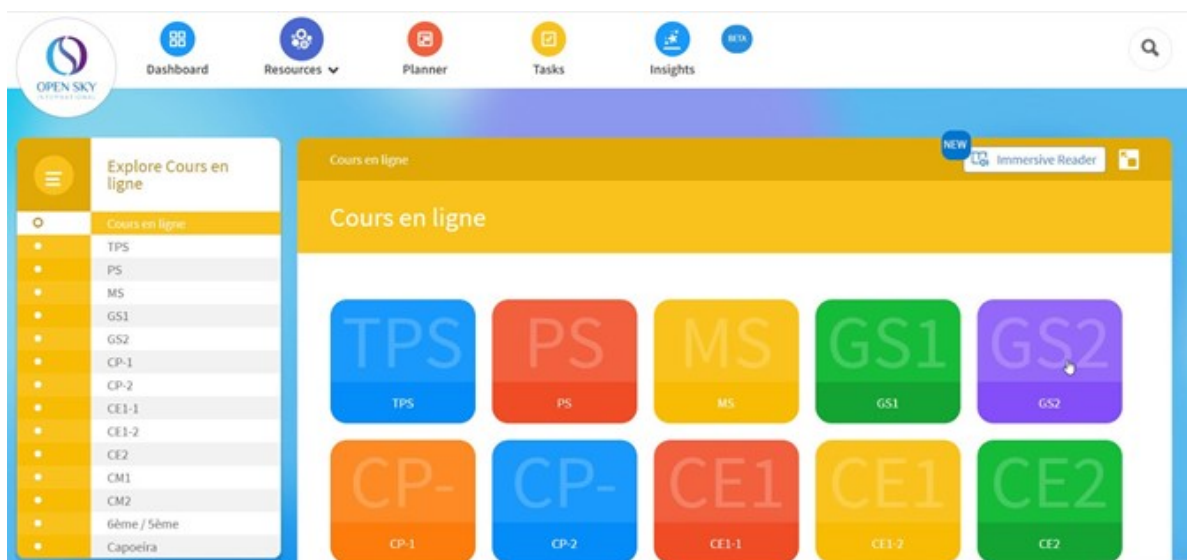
OPEN SKY
INTERNATIONAL

Dashboard
Resources
Planner
Tasks
Insights
BETA

Explore Cours en ligne

Cours en ligne
TPS
PS
MS
GS1
GS2
CP-1
CP-2
CE1-1
CE1-2
CE2
CM1
CM2
6ème / 5ème
Capoeira

Cours en ligne
NEW
Immersive Reader

Cours en ligne

TPS
TPS
PS
PS
MS
MS
GS1
GS1
GS2
GS2
CP-
CP-1
CP-
CP-2
CE1
CE1-1
CE1
CE1-2
CE2
CE2